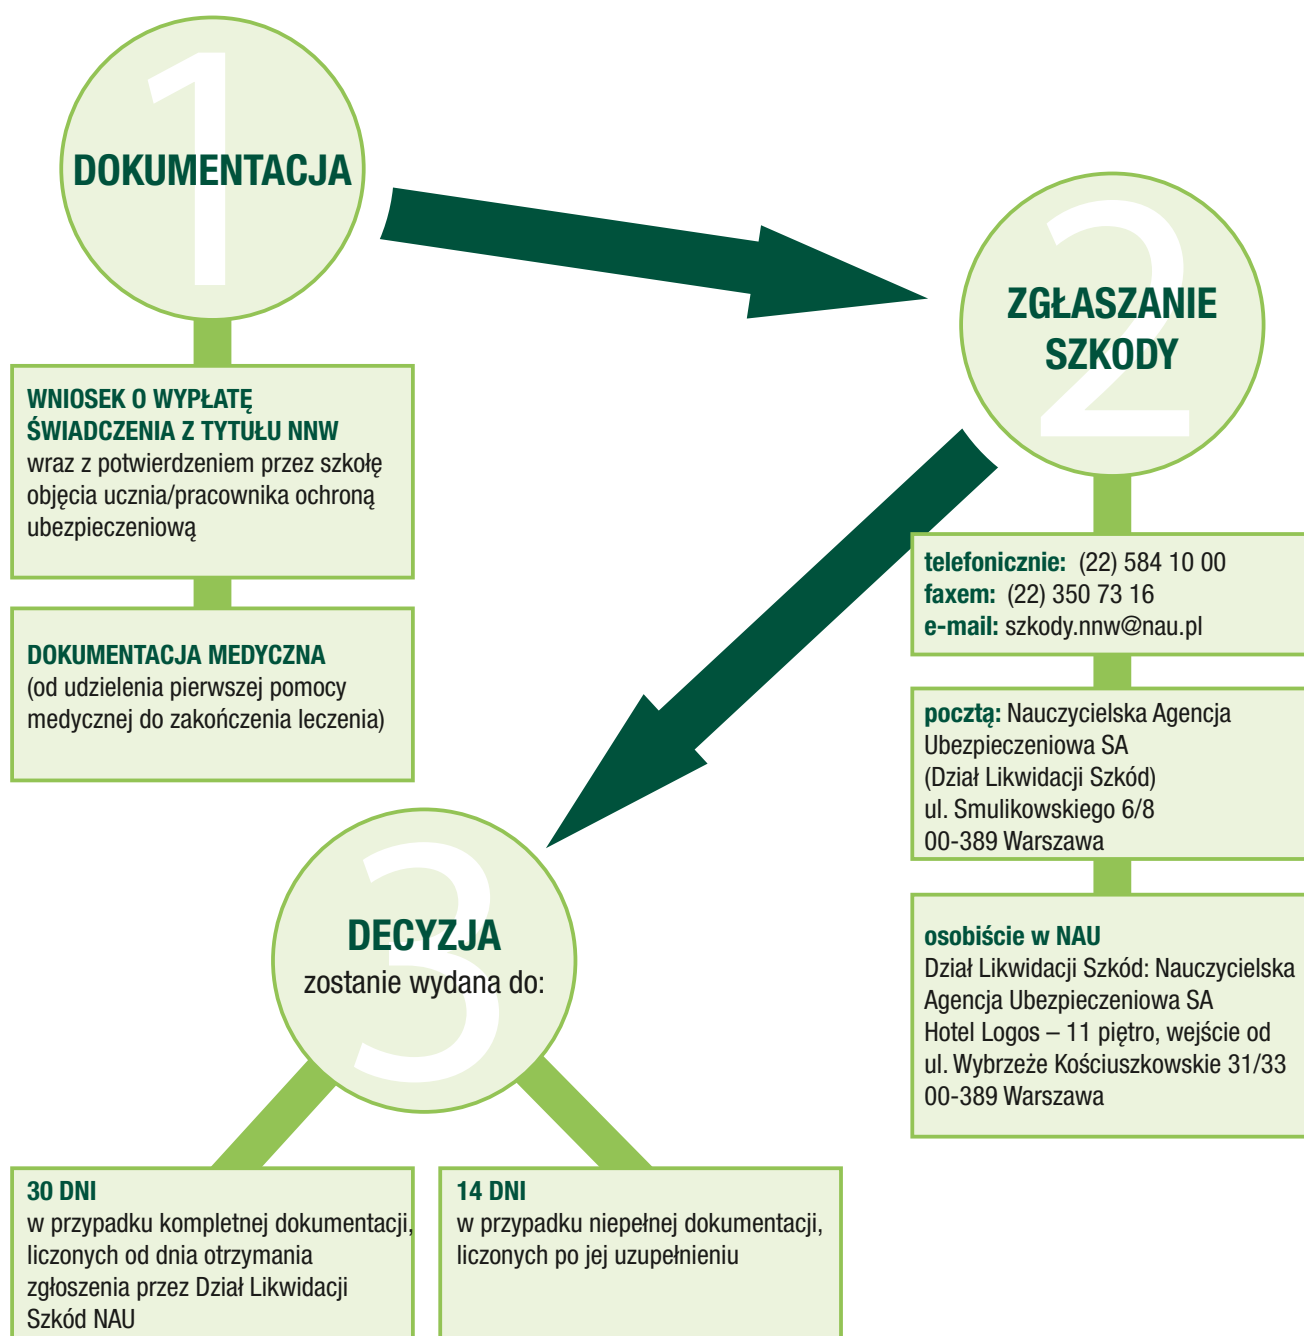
1
DOKUMENTACJA

WNIOSEK O WYPŁATĘ ŚWIADCZENIA Z TYTUŁU NNW
wraz z potwierdzeniem przez szkołę objęcia ucznia/pracownika ochroną ubezpieczeniową

DOKUMENTACJA MEDYCZNA
(od udzielenia pierwszej pomocy medycznej do zakończenia leczenia)

2
ZGŁASZANIE SZKODY

telefonicznie: (22) 584 10 00
faxem: (22) 350 73 16
e-mail: szkody.nnw@nau.pl

pocztą: Nauczycielska Agencja Ubezpieczeniowa SA
(Dział Likwidacji Szkód)
ul. Smulikowskiego 6/8
00-389 Warszawa

osobiście w NAU
Dział Likwidacji Szkód: Nauczycielska Agencja Ubezpieczeniowa SA
Hotel Logos – 11 piętro, wejście od ul. Wybrzeże Kościuszkowskie 31/33
00-389 Warszawa

3
DECYZJA
zostanie wydana do:

30 DNI
w przypadku kompletnej dokumentacji, liczonych od dnia otrzymania zgłoszenia przez Dział Likwidacji Szkód NAU

14 DNI
w przypadku niepełnej dokumentacji, liczonych po jej uzupełnieniu